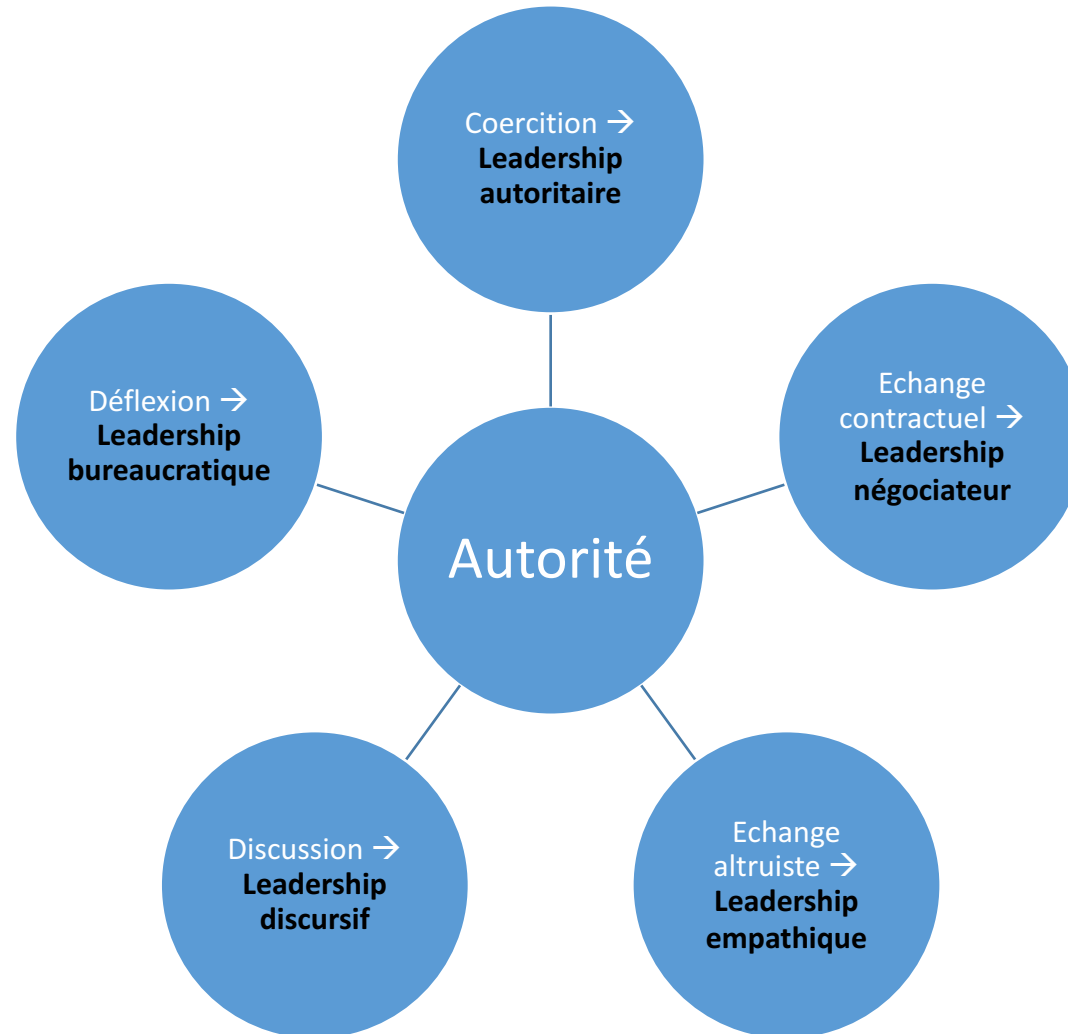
Coercition → **Leadership autoritaire**

Echange contractuel → **Leadership négociateur**

Echange altruiste → **Leadership empathique**

Discussion → **Leadership discursif**

Déflexion → **Leadership bureaucratique**

Autorité